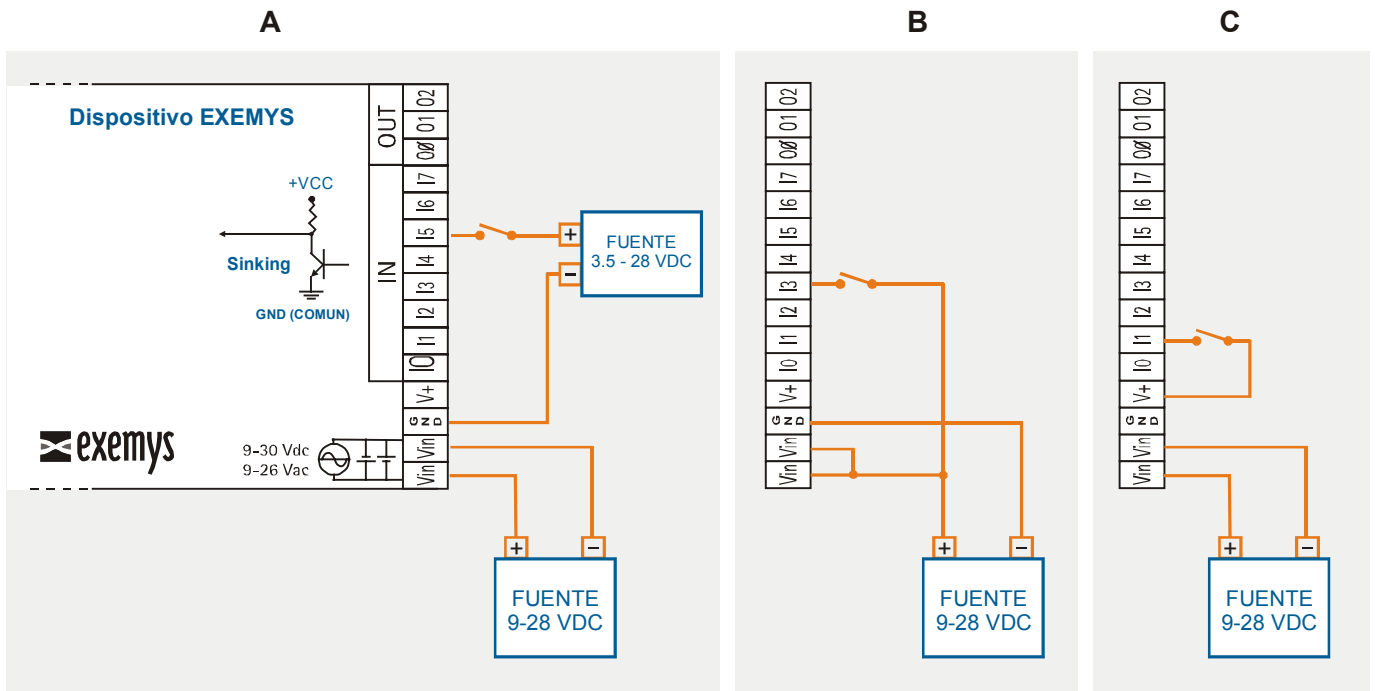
A

Dispositivo EXEMYS

OUT
O2
O1
O0

IN
I7
I6
I5
I4
I3
I2
I1
I0
V+
GND
Vin
Vin

+VCC
Sinking
GND (COMUN)

exemys

9-30 Vdc
9-26 Vac

+
−
FUENTE
3.5 - 28 VDC

+
−
FUENTE
9-28 VDC

B

O2
O1
O0
I7
I6
I5
I4
I3
I2
I1
I0
V+
GND
Vin
Vin

+
−
FUENTE
9-28 VDC

C

O2
O1
O0
I7
I6
I5
I4
I3
I2
I1
I0
V+
GND
Vin
Vin

+
−
FUENTE
9-28 VDC